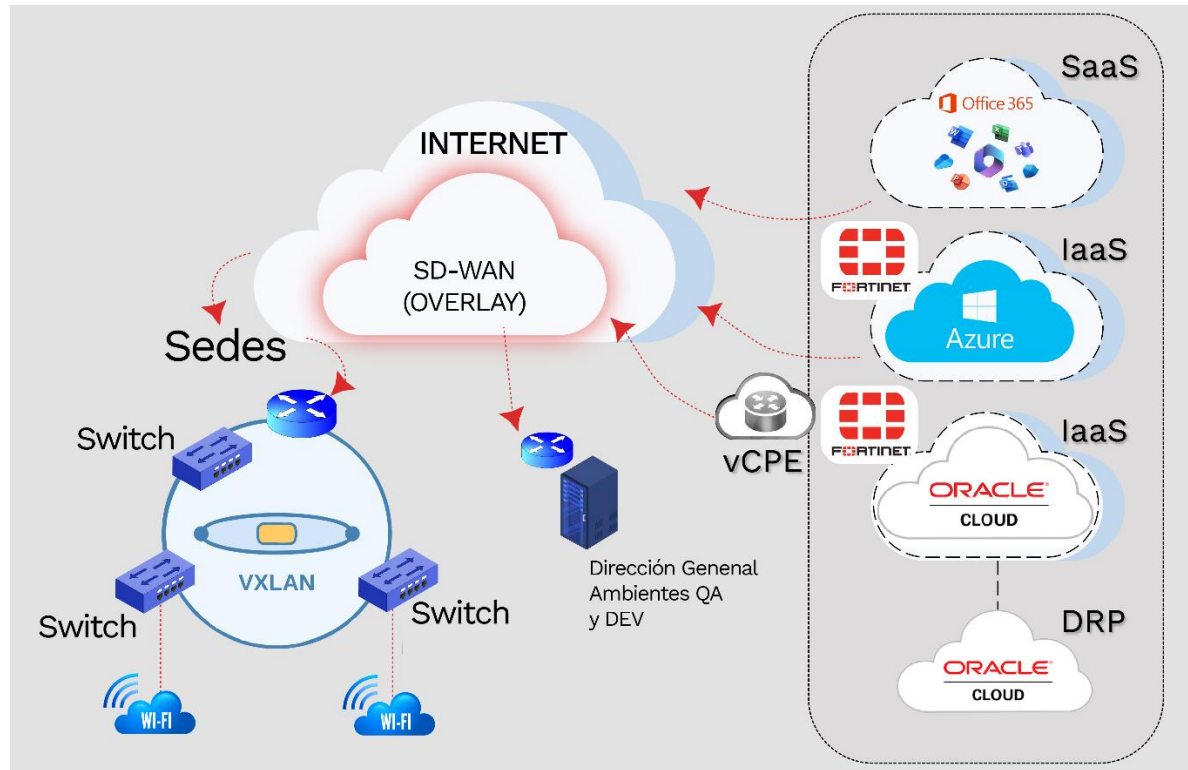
INTERNET

SD-WAN
(OVERLAY)

Sedes

Switch

Switch

VXLAN

Switch

WI-FI

WI-FI

Dirección Genenal
Ambientes QA
y DEV

vCPE

SaaS

Office 365

IaaS

FURTINET

Azure

IaaS

FURTINET

ORACLE
CLOUD

DRP

ORACLE
CLOUD